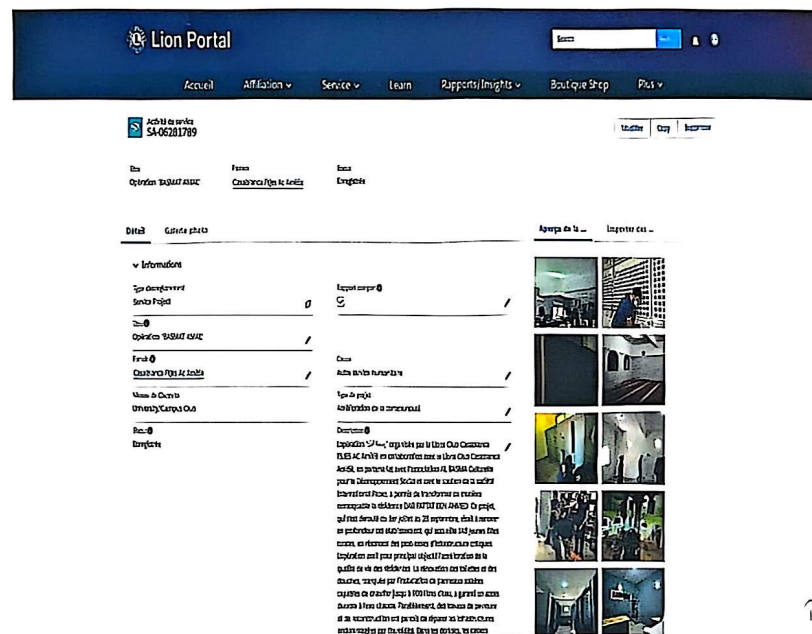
Lion Portal

Accueil Affiliation ⌄ Service ⌄ Learn Rapports/Insights ⌄ Boutique Shop Plus ⌄

Activité de service
SA-06281789

Modifier Copy Supprimer

Titre
Opération "BASMAT AMAL"

Parrain
Casablanca Pôles Ac Anfa

Statut
Complétée

Détail Galerie photo

Aperçu de la ... Importer des ...

⌄ Informations

Type d'enregistrement
Service Project

Rapport complet
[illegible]

Titre
Opération "BASMAT AMAL"

Parrain
Casablanca Pôles Ac Anfa

Cause
Autre service humanitaire

Nom du District
University/Campus Club

Type de projet
Amélioration de la communauté

Statut
Complétée

Description
L'opération "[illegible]", organisée par le Lions Club Casablanca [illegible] Ac Anfa, en collaboration avec le Lions Club Casablanca Anfa, en partenariat avec l'Association AL BASMA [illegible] pour le Développement Social et avec le soutien de la société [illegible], a permis de transformer en résidence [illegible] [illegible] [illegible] Ce projet, qui s'est déroulé du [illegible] au 23 septembre, était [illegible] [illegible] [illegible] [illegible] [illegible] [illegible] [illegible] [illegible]. L'opération avait pour principal objectif l'amélioration de la qualité de vie des résidents. La rénovation des toilettes et des douches, marquée par l'installation de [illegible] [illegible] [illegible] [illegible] jusqu'à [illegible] litres d'eau, a garanti un accès durable à l'eau chaude. Parallèlement, des travaux de peinture et de reconstruction ont permis de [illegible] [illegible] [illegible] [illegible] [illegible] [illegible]